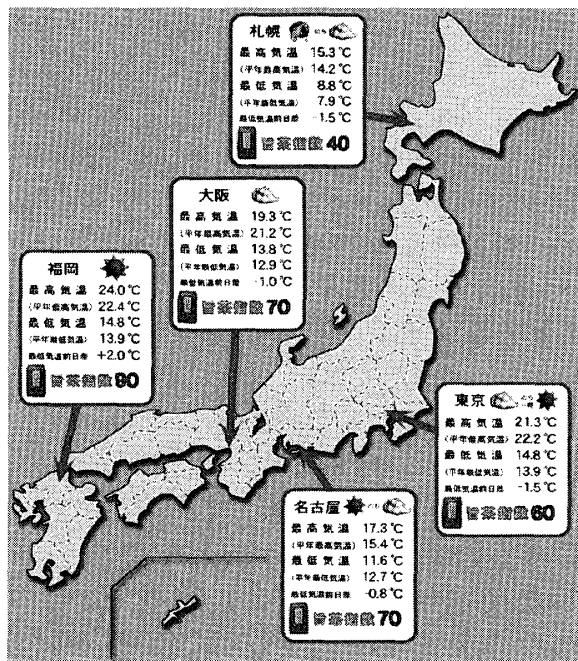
札幌

最高気温 15.3℃
(平年最高気温) 14.2℃
最低気温 8.8℃
(平年最低気温) 7.9℃
最低気温前日差 -1.5℃
麦茶指数 40

大阪

最高気温 19.3℃
(平年最高気温) 21.2℃
最低気温 13.8℃
(平年最低気温) 12.9℃
最低気温前日差 -1.0℃
麦茶指数 70

福岡

最高気温 24.0℃
(平年最高気温) 22.4℃
最低気温 14.8℃
(平年最低気温) 13.9℃
最低気温前日差 +2.0℃
麦茶指数 90

東京

最高気温 21.3℃
(平年最高気温) 22.2℃
最低気温 14.8℃
(平年最低気温) 13.9℃
最低気温前日差 -1.5℃
麦茶指数 60

名古屋

最高気温 17.3℃
(平年最高気温) 15.4℃
最低気温 11.6℃
(平年最低気温) 12.7℃
最低気温前日差 -0.8℃
麦茶指数 70